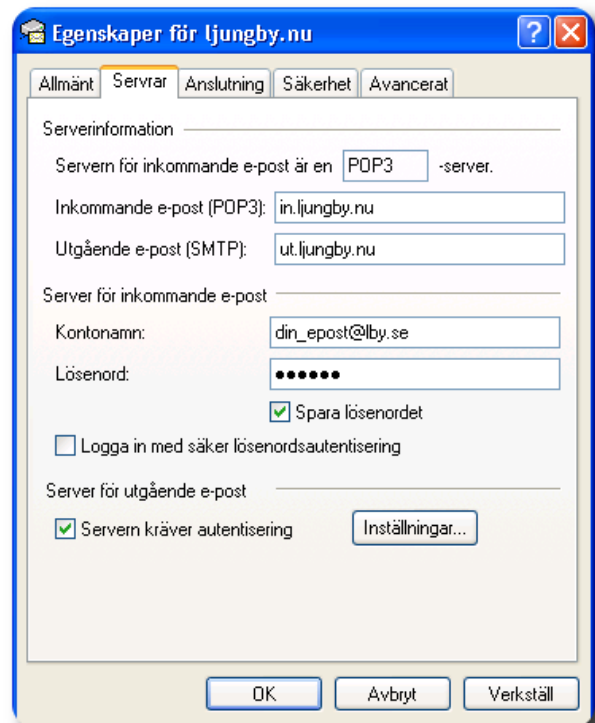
Egenskaper för ljungby.nu

Allmänt | Servrar | Anslutning | Säkerhet | Avancerat

Serverinformation

Servern för inkommande e-post är en POP3 -server.

Inkommande e-post (POP3): in.ljungby.nu

Utgående e-post (SMTP): ut.ljungby.nu

Server för inkommande e-post

Kontonamn: din_epost@lby.se

Lösenord: ●●●●●●

Spara lösenordet

Logga in med säker lösenordsautentisering

Server för utgående e-post

Servern kräver autentisering

Inställningar...

OK | Avbryt | Verkställ